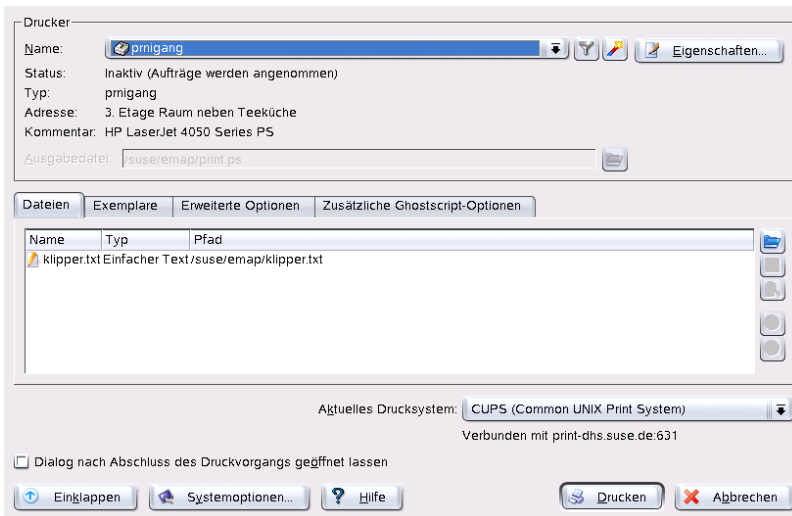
Drucker

Name: prnigang

Eigenschaften...

Status: Inaktiv (Aufträge werden angenommen)
Typ: prnigang
Adresse: 3. Etage Raum neben Teeküche
Kommentar: HP LaserJet 4050 Series PS

Ausgabedatei: /suse/emap/print.ps

Dateien | Exemplare | Erweiterte Optionen | Zusätzliche Ghostscript-Optionen

| Name | Typ | Pfad |
|---|---|---|
| klipper.txt | Einfacher Text | /suse/emap/klipper.txt |

Aktuelles Drucksystem: CUPS (Common UNIX Print System)

Verbunden mit print-dhs.suse.de:631

Dialog nach Abschluss des Druckvorgangs geöffnet lassen

Einklappen | Systemoptionen... | Hilfe | Drucken | Abbrechen